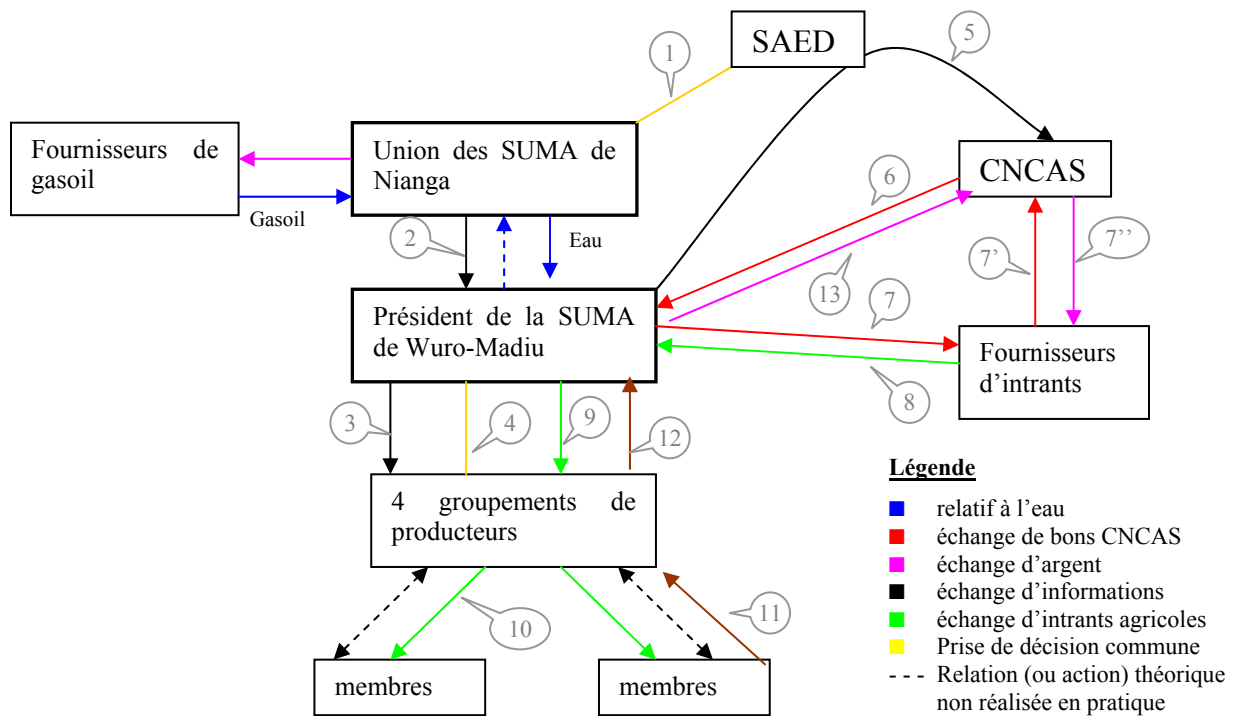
SAED

1

5

Fournisseurs de gasoil

Union des SUMA de Nianga

CNCAS

Gasoil

2

Eau

6

13

7'

7''

Président de la SUMA de Wuro-Madiu

7

Fournisseurs d'intrants

8

3

4

9

12

4 groupements de producteurs

10

11

membres

membres

Légende

relatif à l'eau

échange de bons CNCAS

échange d'argent

échange d'informations

échange d'intrants agricoles

Prise de décision commune

- - - Relation (ou action) théorique non réalisée en pratique